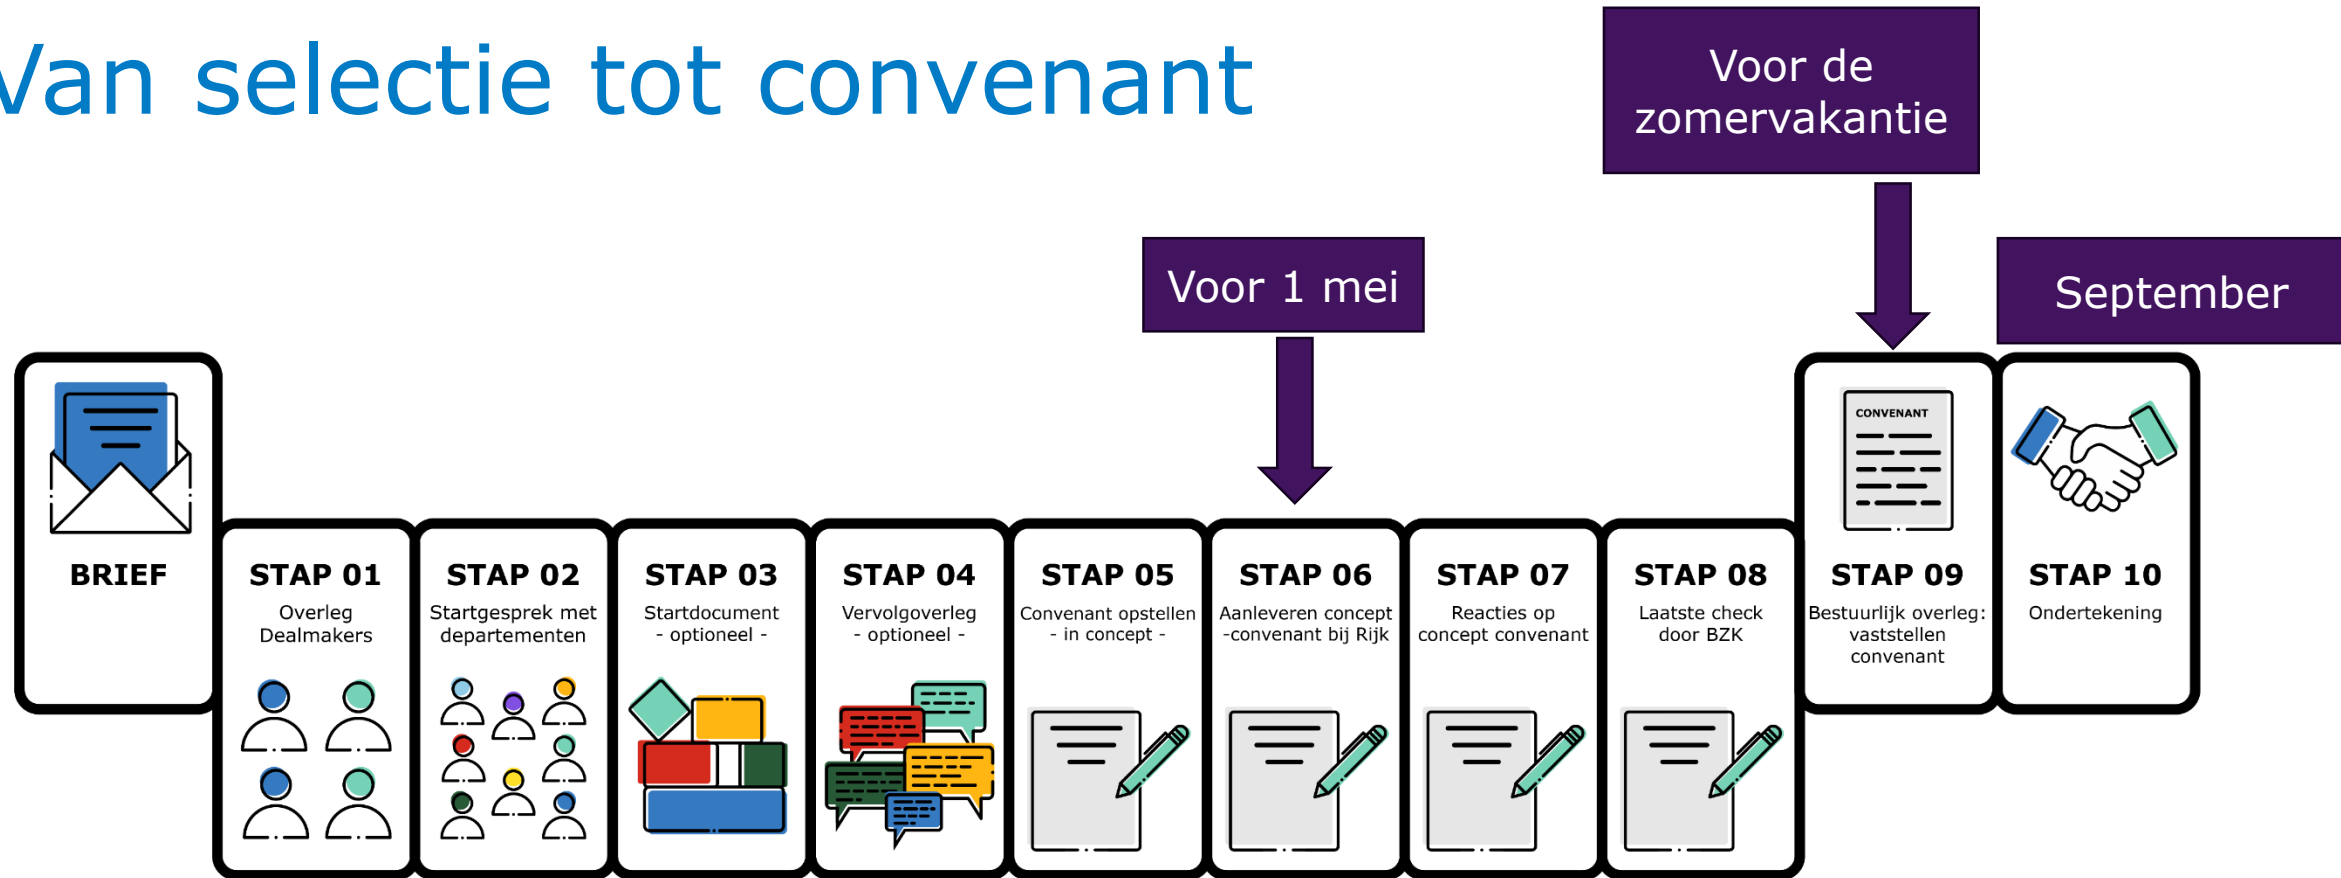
Van selectie tot convenant

Voor de zomervakantie

Voor 1 mei

September

BRIEF

STAP 01
Overleg Dealmakers

STAP 02
Startgesprek met departementen

STAP 03
Startdocument - optioneel -

STAP 04
Vervolgoverleg - optioneel -

STAP 05
Convenant opstellen - in concept -

STAP 06
Aanleveren concept -convenant bij Rijk

STAP 07
Reacties op concept convenant

STAP 08
Laatste check door BZK

CONVENANT

STAP 09
Bestuurlijk overleg: vaststellen convenant

STAP 10
Ondertekening